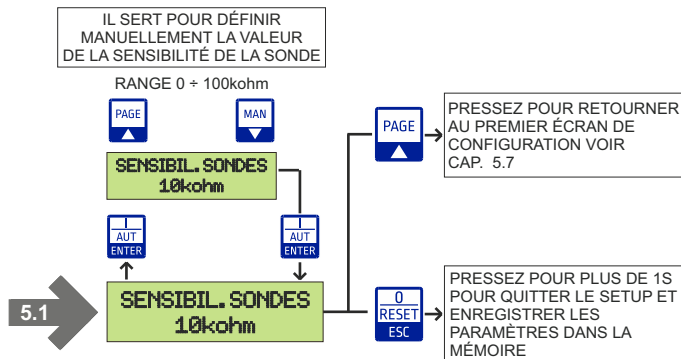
IL SERT POUR DÉFINIR MANUELLEMENT LA VALEUR DE LA SENSIBILITÉ DE LA SONDE

RANGE 0 ÷ 100kohm

PAGE

MAN

SENSIBIL.SONDES
10kohm

I
AUT
ENTER

I
AUT
ENTER

5.1

SENSIBIL.SONDES
10kohm

PAGE

PRESSEZ POUR RETOURNER AU PREMIER ÉCRAN DE CONFIGURATION VOIR CAP. 5.7

0
RESET
ESC

PRESSEZ POUR PLUS DE 1S POUR QUITTER LE SETUP ET ENREGISTRER LES PARAMÈTRES DANS LA MÉMOIRE